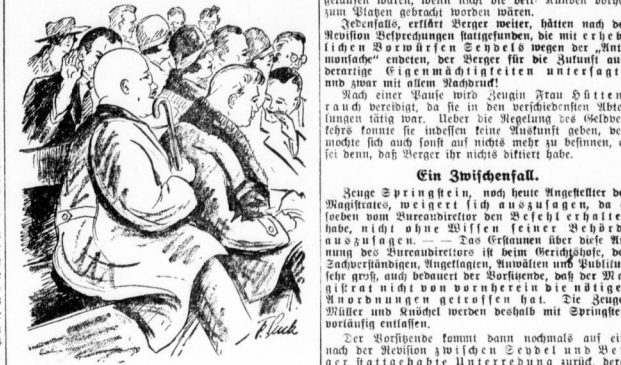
gelaufen wären, wenn nicht die betr. Kunden wieder zum Platzen gebracht worden wären.

Jedenfalls, erklärt Berger weiter, hätten nach der Revision Besprechungen stattgefunden, die mit erheblichen Vorwürfen Seydels wegen der „Ant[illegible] monsache" endeten, der Berger für die Zukunft au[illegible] derartige Eigenmächtigkeiten untersagt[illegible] und zwar mit allem Nachdruck!

Nach einer Pause wird Zeugin Frau Hütten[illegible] rauch vereidigt, da sie in den verschiedensten Abte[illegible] lungen tätig war. Ueber die Regelung des Geldve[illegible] kehrs konnte sie indessen keine Auskunft geben, ve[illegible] mochte sich auch sonst auf nichts mehr zu besinnen, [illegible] sei denn, daß Berger ihr nichts diktiert habe.

Ein Zwischenfall.

Zeuge Springstein, noch heute Angestellter de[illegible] Magistrates, weigert sich auszusagen, da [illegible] soeben vom Bureaudirektor den Befehl erhalte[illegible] habe, nicht ohne Wissen seiner Behörd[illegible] auszusagen. — — Das Erstaunen über diese An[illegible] nung des Bureaudirektors ist beim Gerichtshofe, de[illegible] Sachverständigen, Angeklagten, Anwälten und Publiku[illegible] sehr groß, auch bedauert der Vorsitzende, daß der Ma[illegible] gistrat nicht von vornherein die nötige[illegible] Anordnungen getroffen hat. Die Zeuge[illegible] Müller und Knöchel werden deshalb mit Springste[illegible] vorläufig entlassen.

Der Vorsitzende kommt dann nochmals auf ei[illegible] nach der Revision zwischen Seydel und Be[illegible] ger stattgehabte Unterredung zurück, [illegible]

F. Kuck